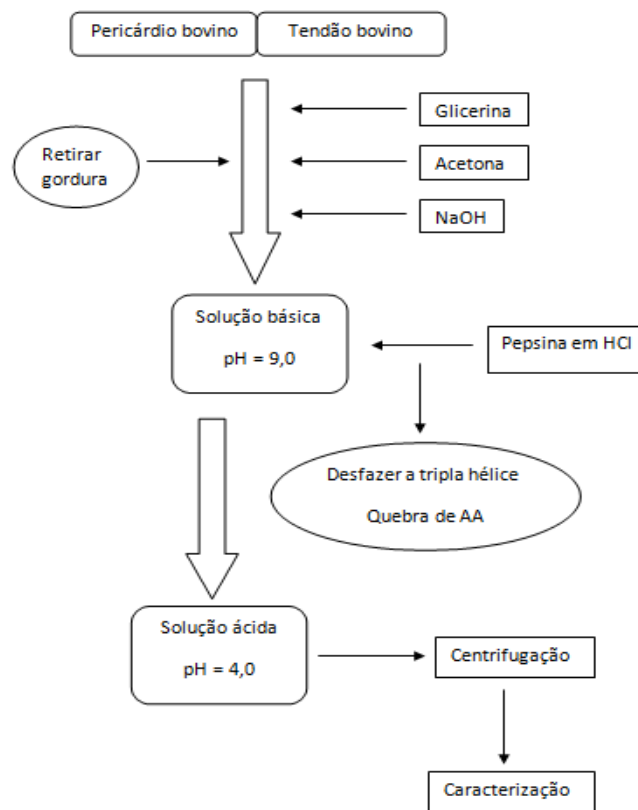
Pericárdio bovino

Tendão bovino

Glicerina

Retirar gordura

Acetona

NaOH

Solução básica

pH = 9,0

Pepsina em HCl

Desfazer a tripla hélice

Quebra de AA

Solução ácida

pH = 4,0

Centrifugação

Caracterização